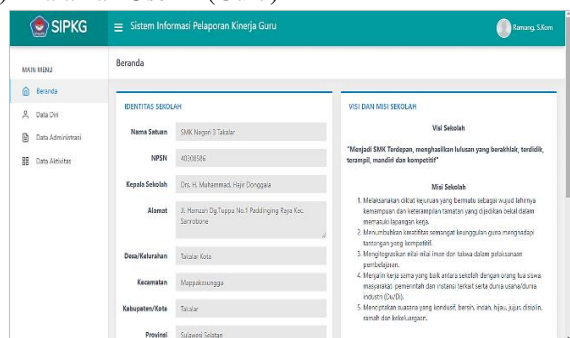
SIPKG
Sistem Informasi Pelaporan Kinerja Guru
Ramang, S.Kom

MAIN MENU
Beranda
Data Diri
Data Administrasi
Data Aktivitas

Beranda

IDENTITAS SEKOLAH
Nama Satuan: SMK Negeri 3 Takalar
NPSN: 40308586
Kepala Sekolah: Drs. H. Muhammad. Hajir Donggala
Alamat: Jl. Hamzan Dg Tuppu No.1 Paddinging Raya Kec. Sanrobone
Desa/Kelurahan: Takalar Kota
Kecamatan: Mappakasunggu
Kabupaten/Kota: Takalar
Provinsi: Sulawesi Selatan

VISI DAN MISI SEKOLAH
Visi Sekolah
"Menjadi SMK Terdepan, menghasilkan lulusan yang berakhlak, terdidik, terampil, mandiri dan kompetitif"

Misi Sekolah
1. Melaksanakan diklat kejuruan yang bermutu sebagai wujud lahirnya kemampuan dan keterampilan tamatan yang dijadikan bekal dalam memasuki lapangan kerja.
2. Menumbuhkan kreatifitas sebagai keunggulan guna menghadapi tantangan yang kompetitif.
3. Mengintegrasikan nilai nilai imon dan takwa dalam pelaksanaan pembelajaran.
4. Menjalin kerja sama yang baik antara sekolah dengan orang tua siswa, masyarakat, pemerintah dan instansi terkait serta dunia usaha/dunia industri (Du/Di).
5. Menciptakan suasana yang kondusif, bersih, indah, hijau, jujur, disiplin, ramah dan kekeluargaan.